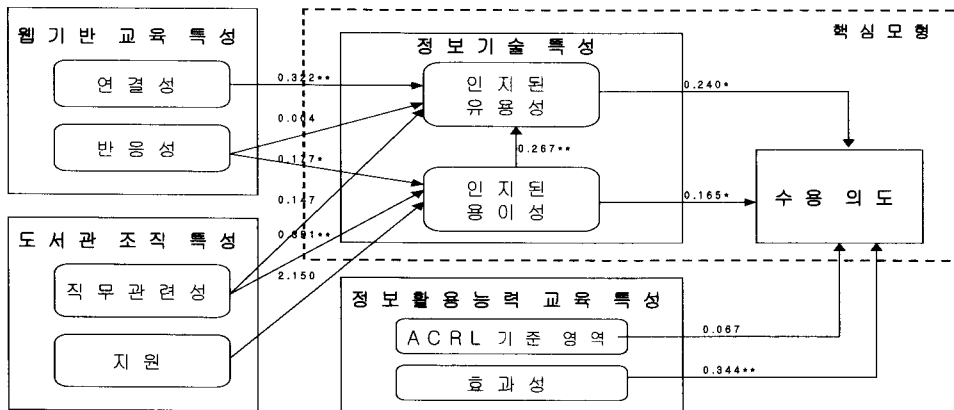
웹기반 교육 특성

연결성

반응성

도서관 조직 특성

직무관련성

지원

핵심모형

정보기술 특성

인지된 유용성

인지된 용이성

수용 의도

정보활용능력 교육 특성

ACRL 기준 영역

효과성

0.322**

0.004

0.177*

0.147

0.691**

2.150

0.267**

0.240*

0.165*

0.067

0.344**